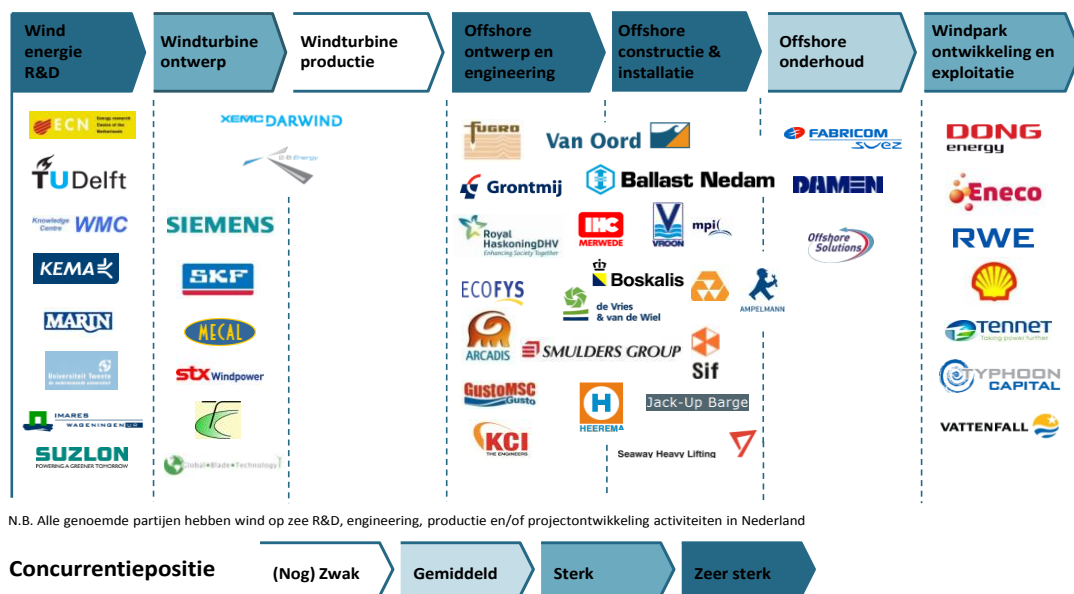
Wind energie R&D

Windturbine ontwerp

Windturbine productie

Offshore ontwerp en engineering

Offshore constructie & installatie

Offshore onderhoud

Windpark ontwikkeling en exploitatie

ECN Energy research Centre of the Netherlands
TU Delft
Knowledge Centre WMC
KEMA
MARIN
Universiteit Twente
IMARES WAGENINGEN UR
SUZLON POWERING A GREENER TOMORROW

XEMC DARWIND
2-B Energy
SIEMENS
SKF
MECAL
stx Windpower
Global Blade Technology

FUGRO
Van Oord
Grontmij
Ballast Nedam
Royal HaskoningDHV Enhancing Society Together
IHC MERWEDE
VROON
mpi
ECOFYS
Boskalis
de Vries & van de Wiel
AMPELMANN
ARCADIS
SMULDERS GROUP
Sif
GustoMSC
HEEREMA
Jack-Up Barge
KCI THE ENGINEERS
Seaway Heavy Lifting

FABRICOM SUEZ
DAMEN
Offshore Solutions

DONG energy
Eneco
RWE
TENNET Taking power further
TYPHOON CAPITAL
VATTENFALL

N.B. Alle genoemde partijen hebben wind op zee R&D, engineering, productie en/of projectontwikkeling activiteiten in Nederland

Concurrentiepositie
(Nog) Zwak
Gemiddeld
Sterk
Zeer sterk